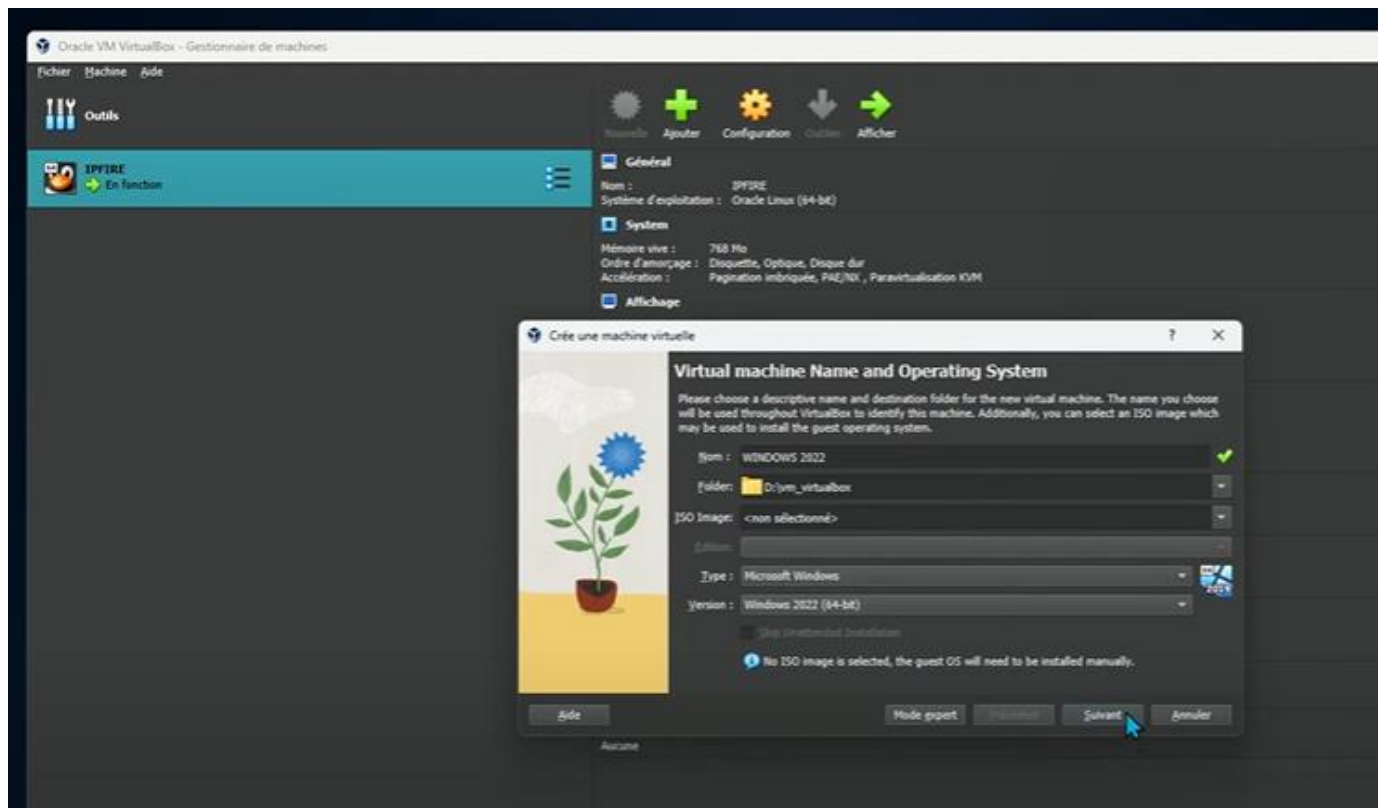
Oracle VM VirtualBox - Gestionnaire de machines

Fichier Machine Aide

Outils

Nouvelle Ajouter Configuration Oublier Afficher

IPFIRE
En fonction

Général
Nom : IPFIRE
Système d'exploitation : Oracle Linux (64-bit)

System
Mémoire vive : 768 Mo
Ordre d'amorçage : Disquette, Optique, Disque dur
Accélération : Pagination imbriquée, PAE/NX , Paravirtualisation KVM

Affichage

Crée une machine virtuelle ? ×

Virtual machine Name and Operating System

Please choose a descriptive name and destination folder for the new virtual machine. The name you choose will be used throughout VirtualBox to identify this machine. Additionally, you can select an ISO image which may be used to install the guest operating system.

Nom : WINDOWS 2022
Folder: D:\vm_virtualbox
ISO Image: <non sélectionné>
Edition:
Type : Microsoft Windows
Version : Windows 2022 (64-bit)
Skip Unattended Installation
No ISO image is selected, the guest OS will need to be installed manually.

Aide Mode expert Précédent Suivant Annuler

Aucune